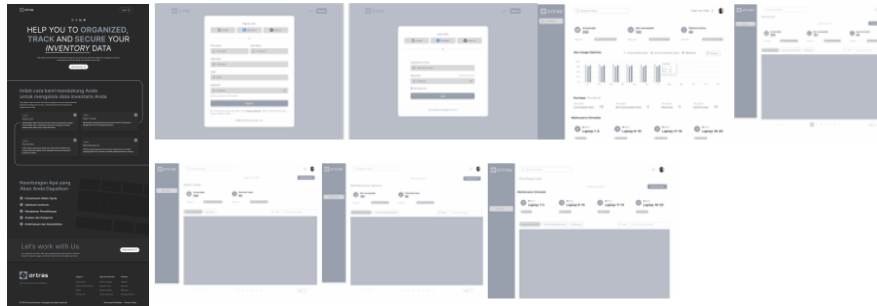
ortras

HELP YOU TO ORGANIZED, TRACK AND SECURE YOUR INVENTORY DATA

Inilah cara kami membantu Anda untuk mengelola data inventaris Anda

Keuntungan Apa yang Akan Anda Dapatkan

Let's work with Us

ortras

ortras

ortras

ortras

Laptop 1-5

Laptop 6-10

Laptop 11-15

Laptop 16-20

Laptop 1-5

Laptop 6-10

Laptop 11-15

Laptop 16-20